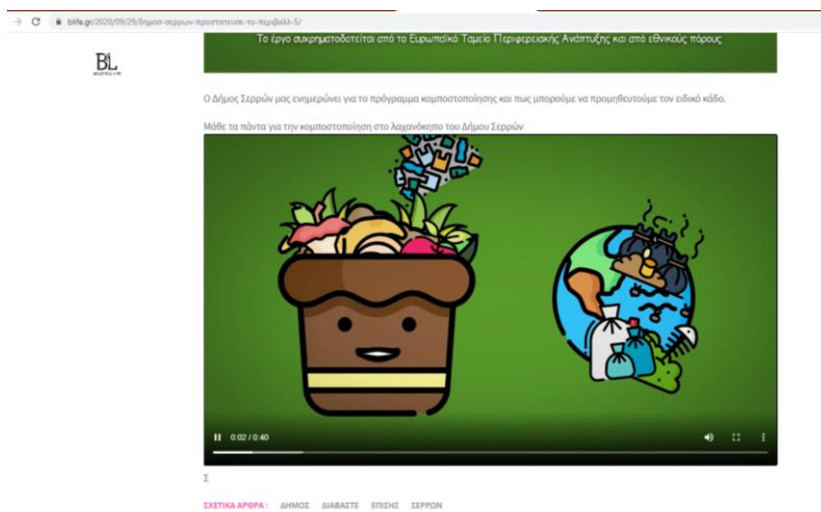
blife.gr/2020/09/29/δημοσ-σερρων-προστατευσε-το-περιβαλλ-5/

BL

Το έργο συγχρηματοδοτείται από το Ευρωπαϊκό Ταμείο Περιφερειακής Ανάπτυξης και από εθνικούς πόρους

Ο Δήμος Σερρών μας ενημερώνει για το πρόγραμμα κομποστοποίησης και πως μπορούμε να προμηθευτούμε τον ειδικό κάδο.

Μάθε τα πάντα για την κομποστοποίηση στο λαχανόκηπο του Δήμου Σερρών

0:02 / 0:40

Σ

ΣΧΕΤΙΚΑ ΑΡΘΡΑ : ΔΗΜΟΣ ΔΙΑΒΑΣΤΕ ΕΠΙΣΗΣ ΣΕΡΡΩΝ